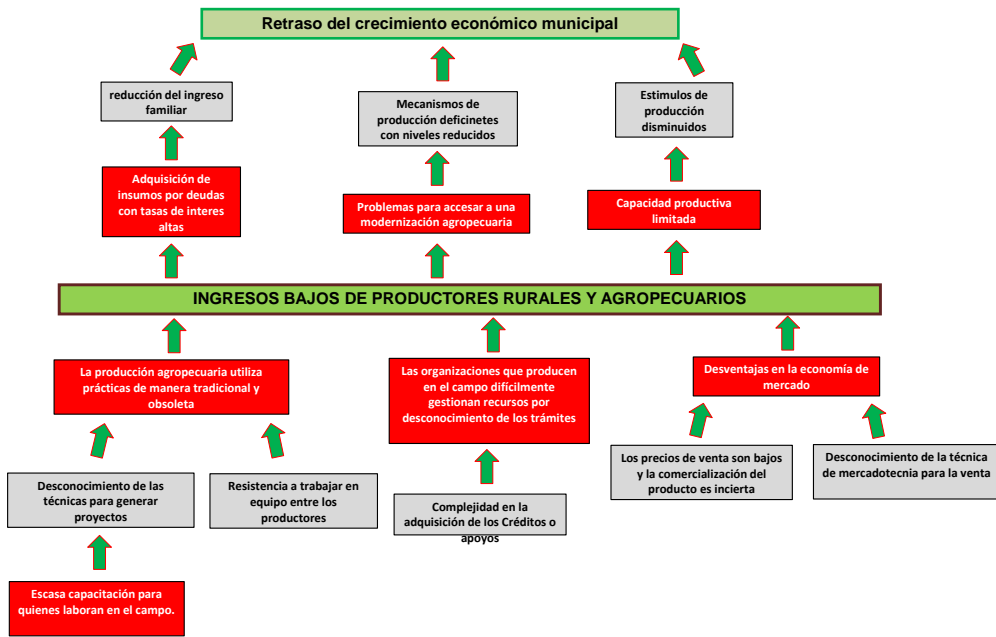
Retraso del crecimiento económico municipal

reducción del ingreso familiar

Mecanismos de producción deficinetes con niveles reducidos

Estimulos de producción disminuidos

Adquisición de insumos por deudas con tasas de interes altas

Problemas para accesar a una modernización agropecuaria

Capacidad productiva limitada

INGRESOS BAJOS DE PRODUCTORES RURALES Y AGROPECUARIOS

La producción agropecuaria utiliza prácticas de manera tradicional y obsoleta

Las organizaciones que producen en el campo difícilmente gestionan recursos por desconocimiento de los trámites

Desventajas en la economía de mercado

Desconocimiento de las técnicas para generar proyectos

Resistencia a trabajar en equipo entre los productores

Complejidad en la adquisición de los Créditos o apoyos

Los precios de venta son bajos y la comercialización del producto es incierta

Desconocimiento de la técnica de mercadotecnia para la venta

Escasa capacitación para quienes laboran en el campo.